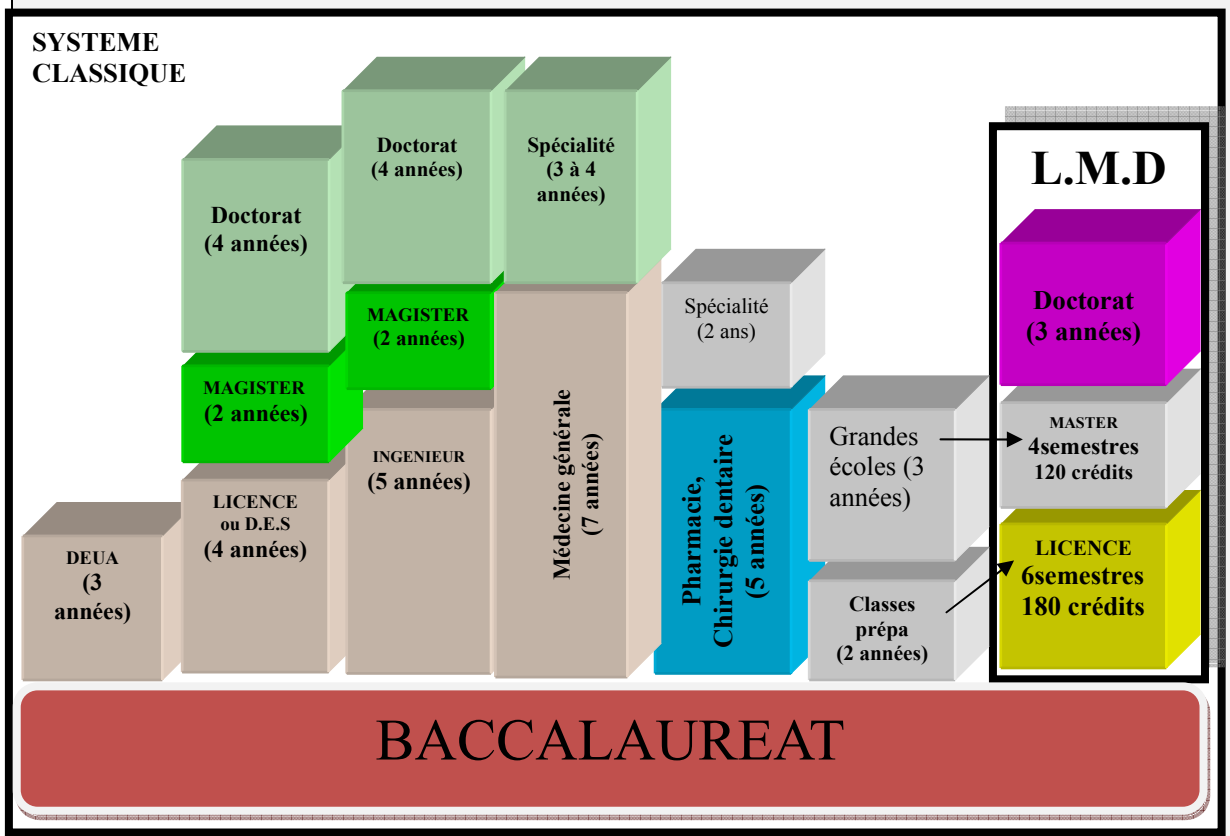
SYSTEME CLASSIQUE

Doctorat (4 années)

Spécialité (3 à 4 années)

Doctorat (4 années)

MAGISTER (2 années)

MAGISTER (2 années)

Spécialité (2 ans)

INGENIEUR (5 années)

Médecine générale (7 années)

Pharmacie, Chirurgie dentaire (5 années)

Grandes écoles (3 années)

LICENCE ou D.E.S (4 années)

DEUA (3 années)

Classes prépa (2 années)

L.M.D

Doctorat (3 années)

MASTER 4semestres 120 crédits

LICENCE 6semestres 180 crédits

BACCALAUREAT